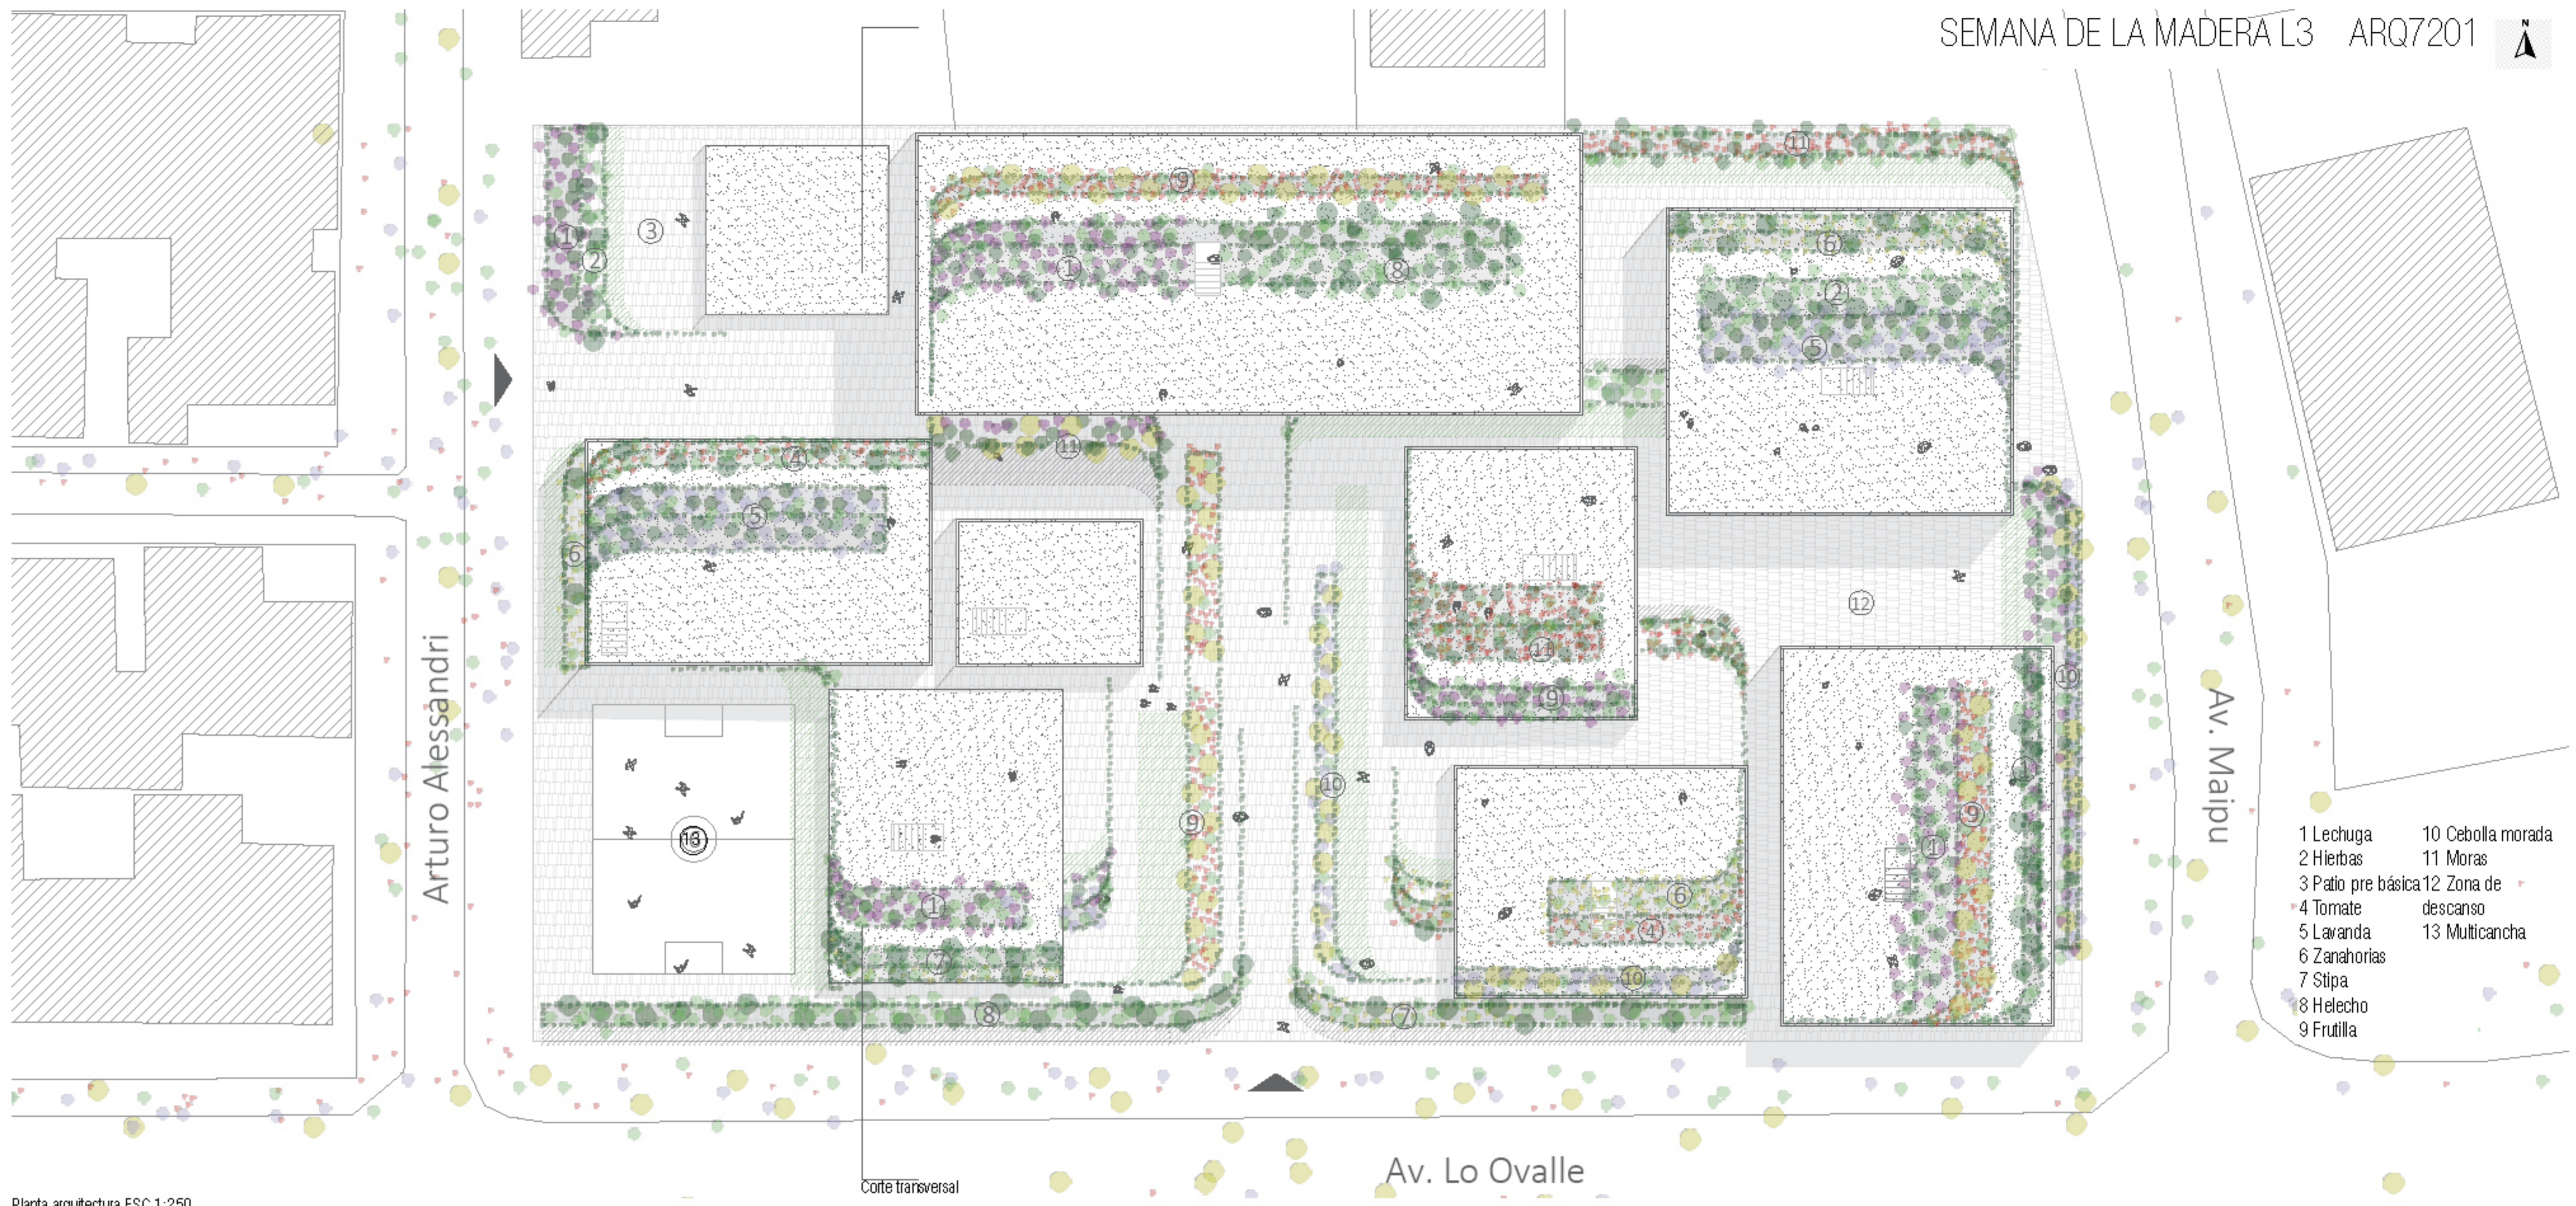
SEMANA DE LA MADERA L3 ARQ7201

N

Arturo Alessandri

Av. Maipu

Av. Lo Ovalle

11 9 1 8 3 1 2 6 2 5 4 5 6 11 12 11 9 10 10 9 13 1 7 8 7 6 4 10 1 9 11

1 Lechuga
2 Hierbas
3 Patio pre básica
4 Tomate
5 Lavanda
6 Zanahorias
7 Stipa
8 Helecho
9 Frutilla

10 Cebolla morada
11 Moras
12 Zona de descanso
13 Multicancha

Corte transversal

Planta arquitectura ESC 1:250